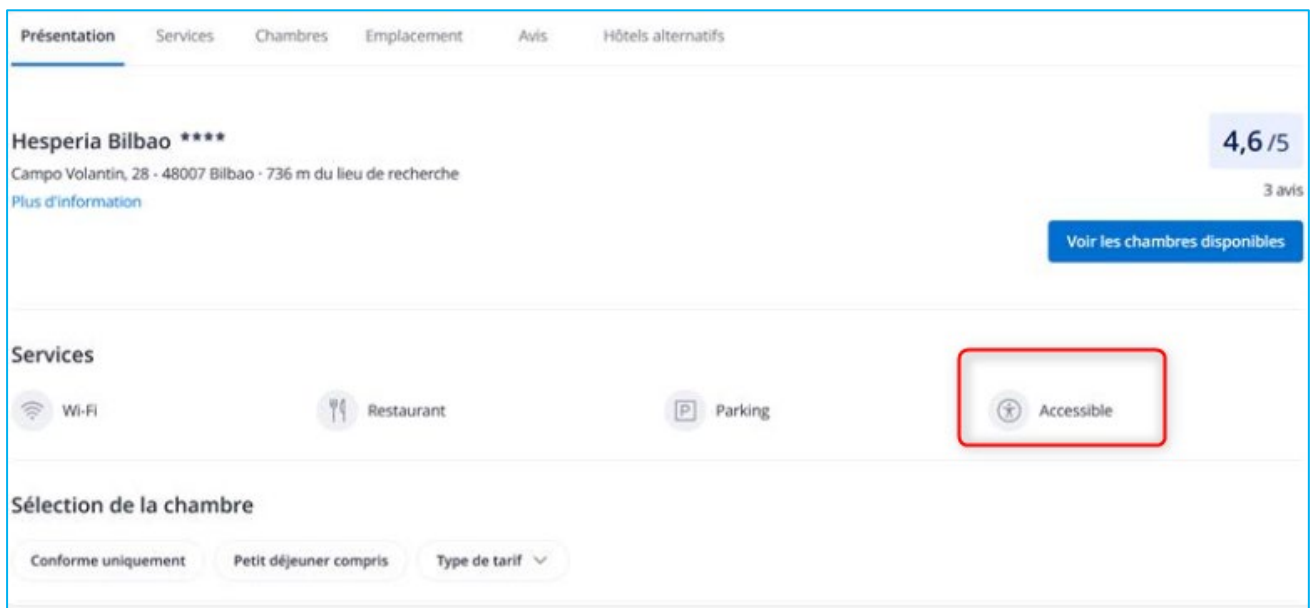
Présentation Services Chambres Emplacement Avis Hôtels alternatifs

Hesperia Bilbao ****

Campo Volantin, 28 - 48007 Bilbao · 736 m du lieu de recherche

Plus d'information

4,6 /5

3 avis

Voir les chambres disponibles

Services

Wi-Fi

Restaurant

P Parking

Accessible

Sélection de la chambre

Conforme uniquement

Petit déjeuner compris

Type de tarif